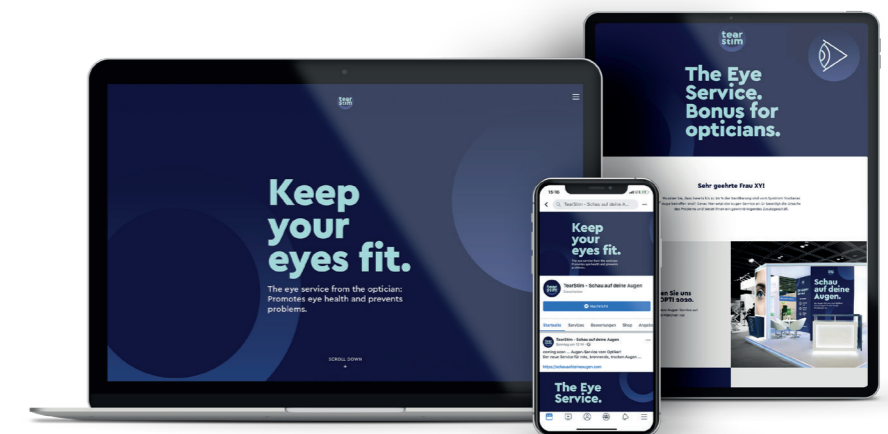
tear stim

Keep your eyes fit.

The eye service from the optician: Promotes eye health and prevents problems.

SCROLL DOWN

tear stim

The Eye Service. Bonus for opticians.

Sehr geehrte Frau XY!

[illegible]

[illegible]en Sie uns OPTI 2020.

Schau auf deine Augen.

15:16

TearStim - Schau auf deine A...

Keep your eyes fit.

TearStim - Schau auf deine Augen

Nachricht

Startseite Services Bewertungen Shop Angebote

TearStim - Schau auf deine Augen

coming soon ... Augen-Service vom Optiker!

https://schauaufdeineaugen.com

The Eye Service.